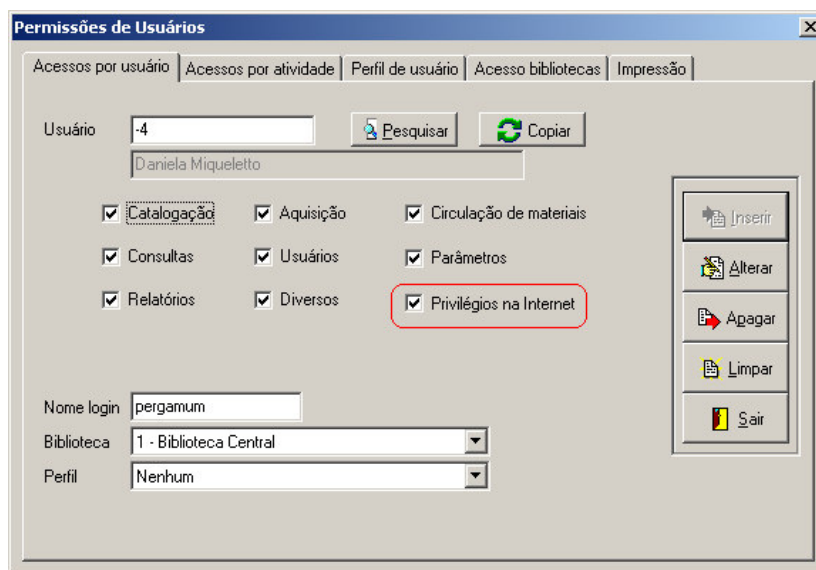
Permissões de Usuários

Acessos por usuário | Acessos por atividade | Perfil de usuário | Acesso bibliotecas | Impressão

Usuário -4

Pesquisar

Copiar

Daniela Miqueletto

Catalogação

Aquisição

Circulação de materiais

Consultas

Usuários

Parâmetros

Relatórios

Diversos

Privilégios na Internet

Inserir

Alterar

Apagar

Limpar

Sair

Nome login pergamum

Biblioteca 1 - Biblioteca Central

Perfil Nenhum